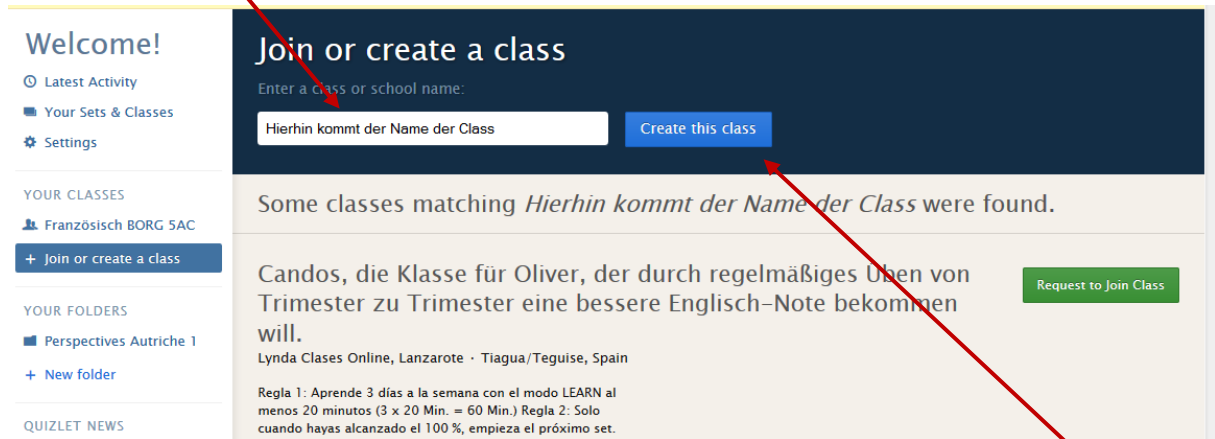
Welcome!
Latest Activity
Your Sets & Classes
Settings

YOUR CLASSES
Französisch BORG 5AC
+ Join or create a class

YOUR FOLDERS
Perspectives Autriche 1
+ New folder

QUIZLET NEWS

Join or create a class
Enter a class or school name:
Hierhin kommt der Name der Class
Create this class

Some classes matching *Hierhin kommt der Name der Class* were found.

Candos, die Klasse für Oliver, der durch regelmäßiges Üben von Trimester zu Trimester eine bessere Englisch-Note bekommen will.
Request to Join Class
Lynda Clases Online, Lanzarote · Tiagua/Teguise, Spain

Regla 1: Aprende 3 días a la semana con el modo LEARN al menos 20 minutos (3 x 20 Min. = 60 Min.) Regla 2: Solo cuando hayas alcanzado el 100 %, empieza el próximo set.